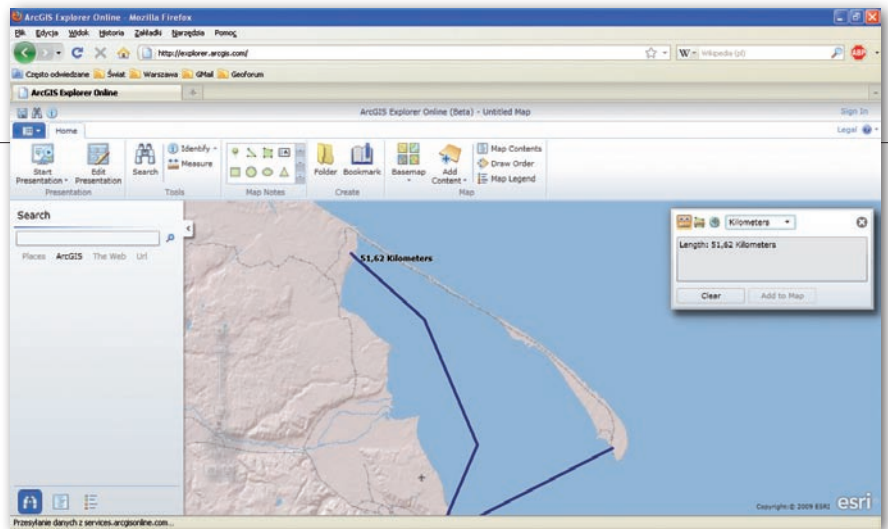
ArcGIS Explorer Online - Mozilla Firefox

Plik Edycja Widok Historia Zakładki Narzędzia Pomoc

http://explorer.arcgis.com/

Wikipedia (pl)

Często odwiedzane Świat Warszawa GMail Geoforum

ArcGIS Explorer Online

ArcGIS Explorer Online (Beta) - Untitled Map

Sign In

Home

Legal

Start Presentation Edit Presentation
Presentation

Search Identify Measure
Tools

Map Notes

Folder Bookmark
Create

Basemap Add Content Map Contents Draw Order Map Legend
Map

Search

Places ArcGIS The Web Url

51,62 Kilometers

Kilometers

Length: 51,62 Kilometers

Clear Add to Map

Copyright © 2009 ESRI esri

Przesyłanie danych z services.arcgisonline.com...